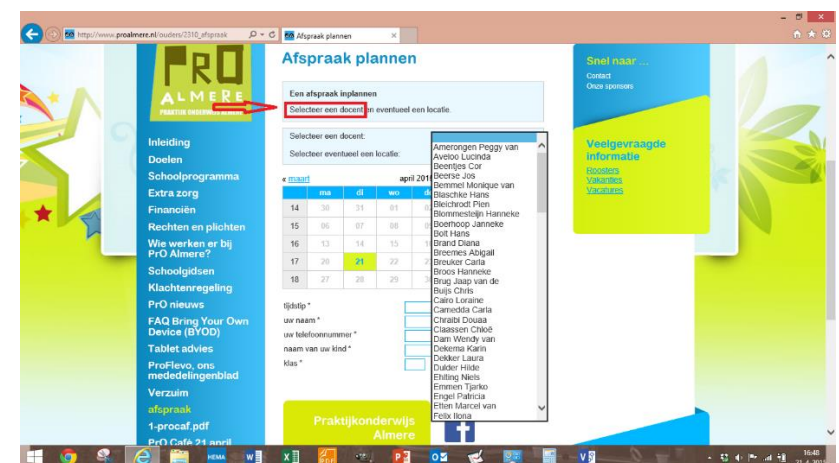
http://www.proalmere.nl/ouders/2310_afspraak
Afspraak plannen

PrO ALMERE
PRAKTIJKONDERWIJS ALMERE

Inleiding
Doelen
Schoolprogramma
Extra zorg
Financiën
Rechten en plichten
Wie werken er bij PrO Almere?
Schoolgidsen
Klachtenregeling
PrO nieuws
FAQ Bring Your Own Device (BYOD)
Tablet advies
ProFlevo, ons mededelingenblad
Verzuim
afspraak
1-procaf.pdf
PrO Café 21 april

Afspraak plannen

Een afspraak inplannen
Selecteer een docent en eventueel een locatie.

Selecteer een docent:
Selecteer eventueel een locatie:

« maart april 2015

| | ma | di | wo | do |
|---|---|---|---|---|
| 14 | 30 | 31 | 01 | |
| 15 | 06 | 07 | 08 | |
| 16 | 13 | 14 | 15 | |
| 17 | 20 | 21 | 22 | |
| 18 | 27 | 28 | 29 | |

tijdstip *
uw naam *
uw telefoonnummer *
naam van uw kind *
klas *

Amerongen Peggy van
Aveloo Lucinda
Beentjes Cor
Beerse Jos
Bemmel Monique van
Blaschke Hans
Bleichrodt Plen
Blommesteijn Hanneke
Boerhoop Janneke
Bolt Hans
Brand Diana
Breemes Abigail
Breuker Carla
Broos Hanneke
Brug Jaap van de
Buijs Chris
Cairo Loraine
Camedda Carla
Chraibi Douaa
Claassen Chloë
Dam Wendy van
Dekema Karin
Dekker Laura
Dulder Hilde
Ehlting Niels
Emmen Tjarko
Engel Patricia
Etten Marcel van
Felix Ilona

Praktijkonderwijs Almere

Snel naar ...
Contact
Onze sponsors

Veelgevraagde informatie
Roosters
Vakanties
Vacatures

16:48
21-4-2015